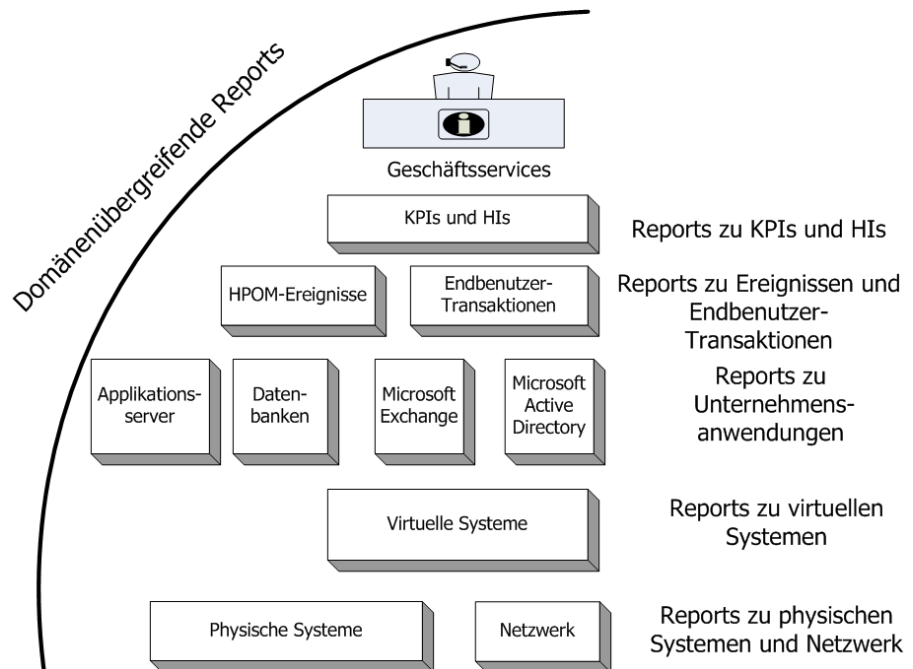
Domänenübergreifende Reports

Geschäftsservices

KPIs und HIs

Reports zu KPIs und HIs

HPOM-Ereignisse

Endbenutzer-Transaktionen

Reports zu Ereignissen und Endbenutzer-Transaktionen

Applikationsserver

Datenbanken

Microsoft Exchange

Microsoft Active Directory

Reports zu Unternehmensanwendungen

Virtuelle Systeme

Reports zu virtuellen Systemen

Physische Systeme

Netzwerk

Reports zu physischen Systemen und Netzwerk